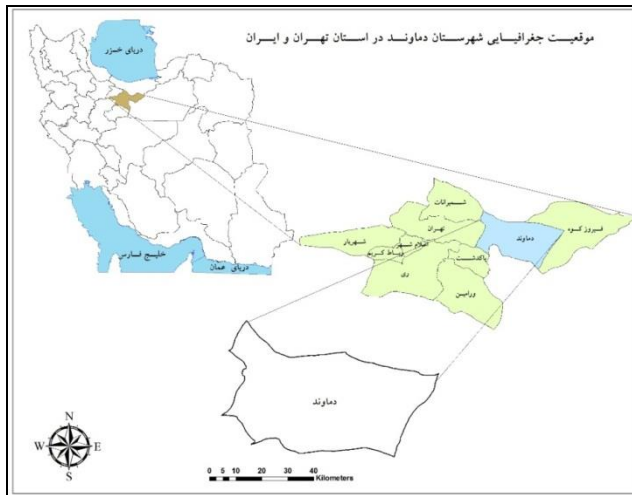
موقعیت جغرافیایی شهرستان دماوند در استان تهران و ایران

دریای خزر

خلیج فارس

دریای عمان

شمیرانات

تهران

شهریار

اسلام شهر

رباط کریم

ری

پاکدشت

ورامین

دماوند

فیروزکوه

دماوند

N
W
E
S

0 5 10 20 30 40
Kilometers